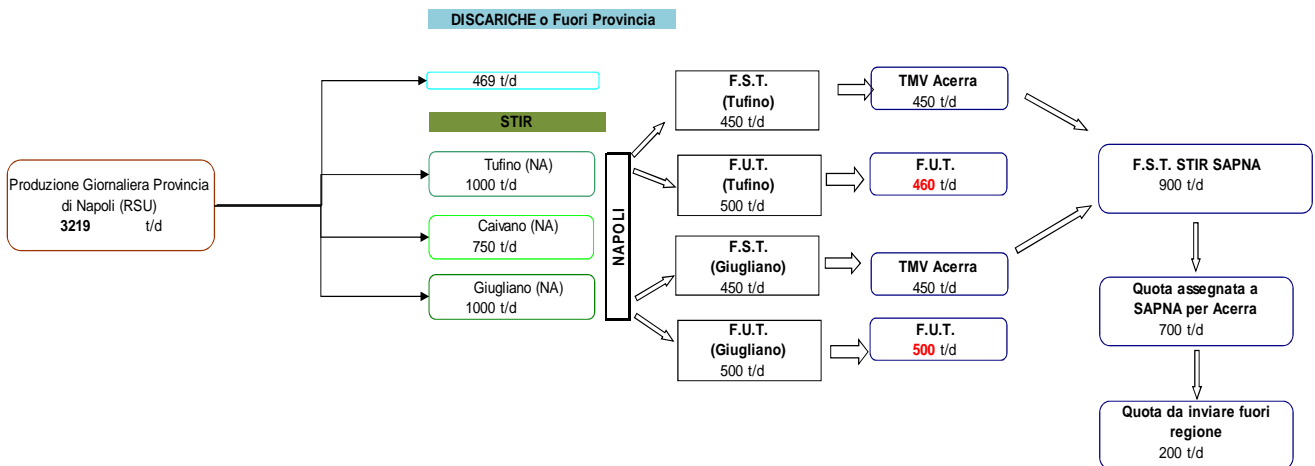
DISCARICHE o Fuori Provincia

469 t/d

STIR

Produzione Giornaliera Provincia di Napoli (RSU)
3219 t/d

Tufino (NA)
1000 t/d

Caivano (NA)
750 t/d

Giugliano (NA)
1000 t/d

NAPOLI

F.S.T.
(Tufino)
450 t/d

F.U.T.
(Tufino)
500 t/d

F.S.T.
(Giugliano)
450 t/d

F.U.T.
(Giugliano)
500 t/d

TMV Acerra
450 t/d

F.U.T.
460 t/d

TMV Acerra
450 t/d

F.U.T.
500 t/d

F.S.T. STIR SAPNA
900 t/d

Quota assegnata a SAPNA per Acerra
700 t/d

Quota da inviare fuori regione
200 t/d